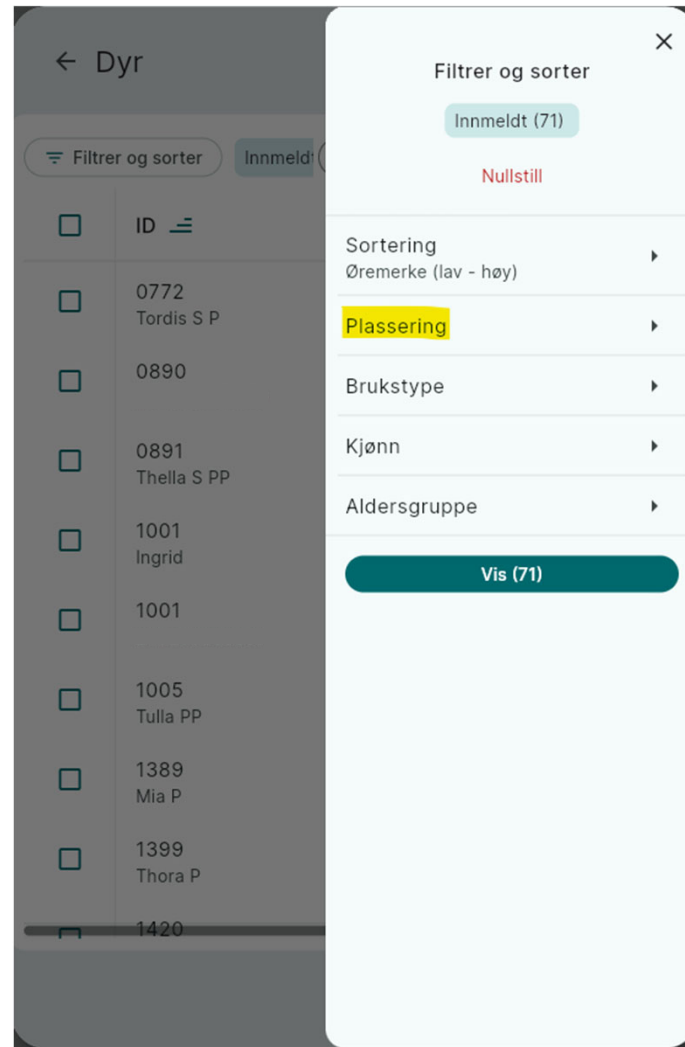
← Dyr

Filtrer og sorter

Innmeldt

ID

| ID |
|---|
| 0772 Tordis S P |
| 0890 |
| 0891 Thella S PP |
| 1001 Ingrid |
| 1001 |
| 1005 Tulla PP |
| 1389 Mia P |
| 1399 Thora P |
| 1420 |

×

Filtrer og sorter

Innmeldt (71)

Nullstill

Sortering
Øremerke (lav - høy)

Plassering

Brukstype

Kjønn

Aldersgruppe

Vis (71)